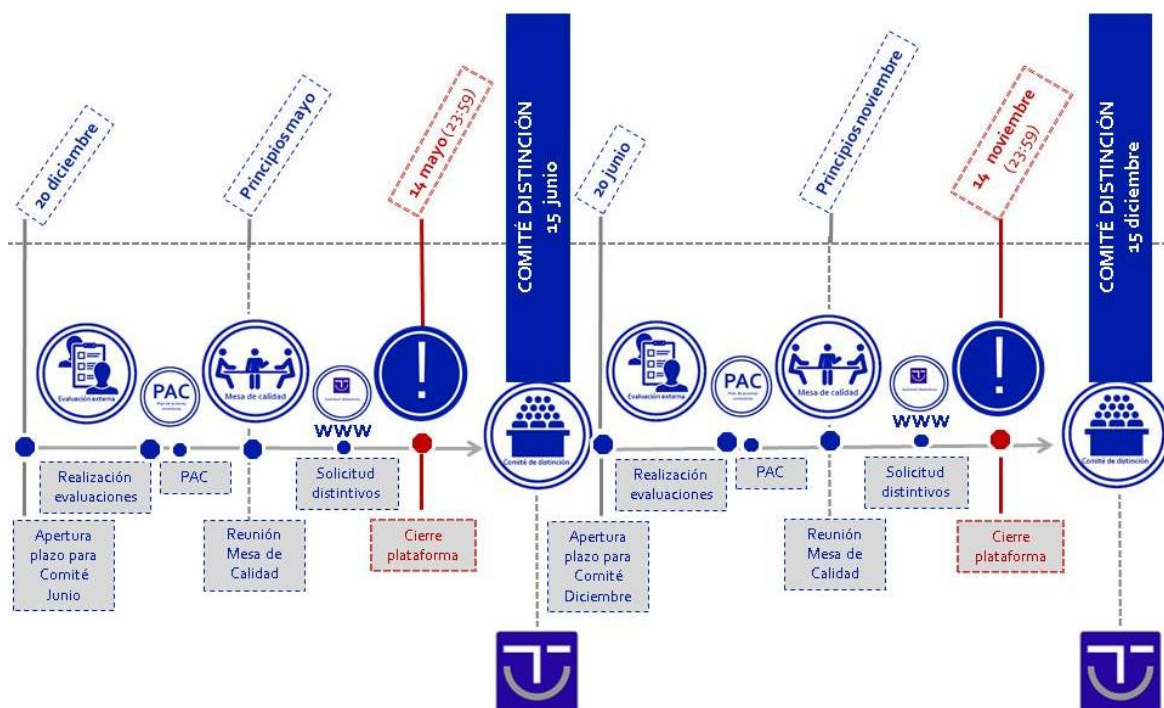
20 diciembre

Principios mayo

14 mayo (23:59)

COMITÉ DISTINCIÓN 15 junio

20 junio

Principios noviembre

14 noviembre (23:59)

COMITÉ DISTINCIÓN 15 diciembre

Evaluación externa

PAC
Plan de acciones correctivas

Mesa de calidad

Solicitud distintivos

WWW

Comité de distinción

Evaluación externa

PAC

Mesa de calidad

Solicitud distintivos

WWW

Comité de distinción

Realización evaluaciones

PAC

Solicitud distintivos

Apertura plazo para Comité Junio

Reunión Mesa de Calidad

Cierre plataforma

Apertura plazo para Comité Diciembre

Realización evaluaciones

PAC

Solicitud distintivos

Reunión Mesa de Calidad

Cierre plataforma